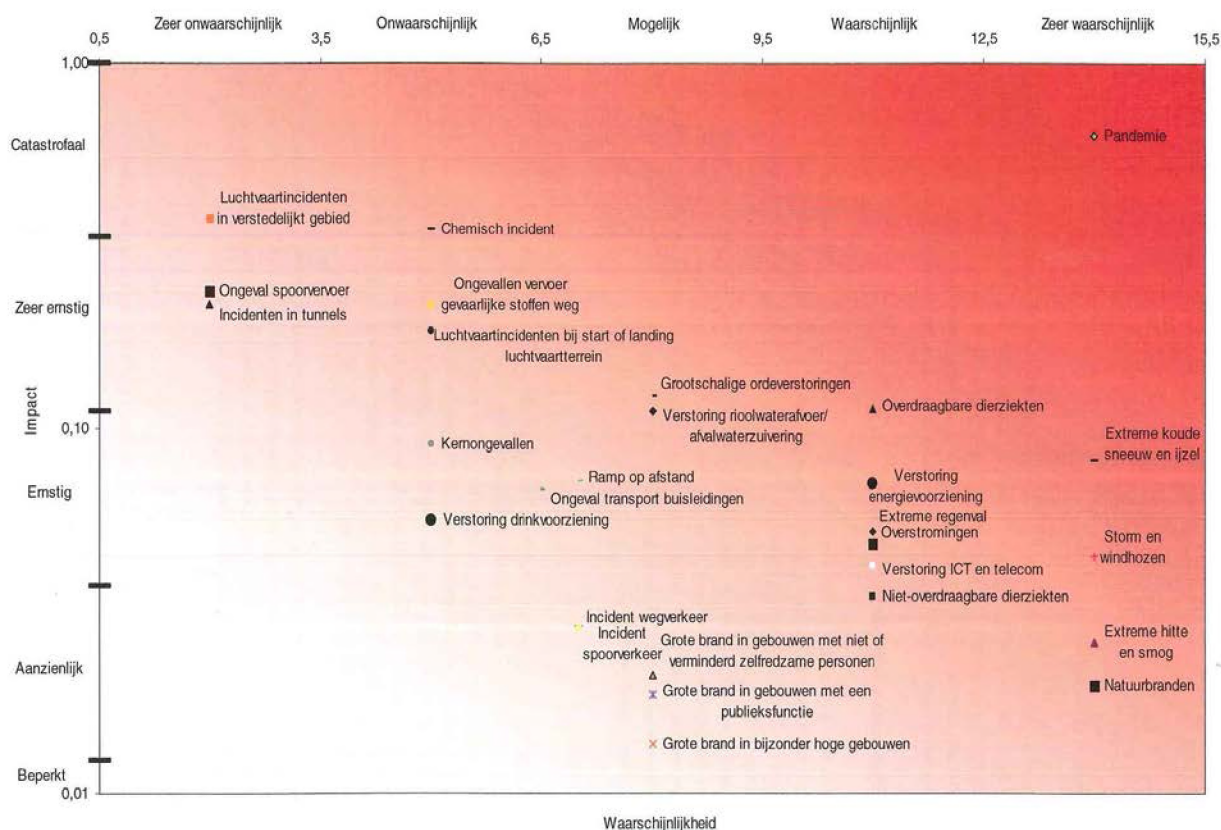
0,5
Zeer onwaarschijnlijk
3,5
Onwaarschijnlijk
6,5
Mogelijk
9,5
Waarschijnlijk
12,5
Zeer waarschijnlijk
15,5

1,00
Catastrofaal
Zeer ernstig
Impact
0,10
Ernstig
Aanzienlijk
Beperkt
0,01

Pandemie
Luchtvaartincidenten in verstedelijkt gebied
Chemisch incident
Ongeval spoorvervoer
Incidenten in tunnels
Ongevallen vervoer gevaarlijke stoffen weg
Luchtvaartincidenten bij start of landing luchtvaartterrein
Grootschalige ordeverstoringen
Verstoring rioolwaterafvoer/ afvalwaterzuivering
Overdraagbare dierziekten
Kernongevallen
Extreme koude sneeuw en ijzel
Ramp op afstand
Ongeval transport buisleidingen
Verstoring energievoorziening
Verstoring drinkvoorziening
Extreme regenval
Overstromingen
Storm en windhozen
Verstoring ICT en telecom
Niet-overdraagbare dierziekten
Incident wegverkeer
Incident spoorverkeer
Grote brand in gebouwen met niet of verminderd zelfredzame personen
Extreme hitte en smog
Grote brand in gebouwen met een publieksfunctie
Natuurbranden
Grote brand in bijzonder hoge gebouwen

Waarschijnlijkheid